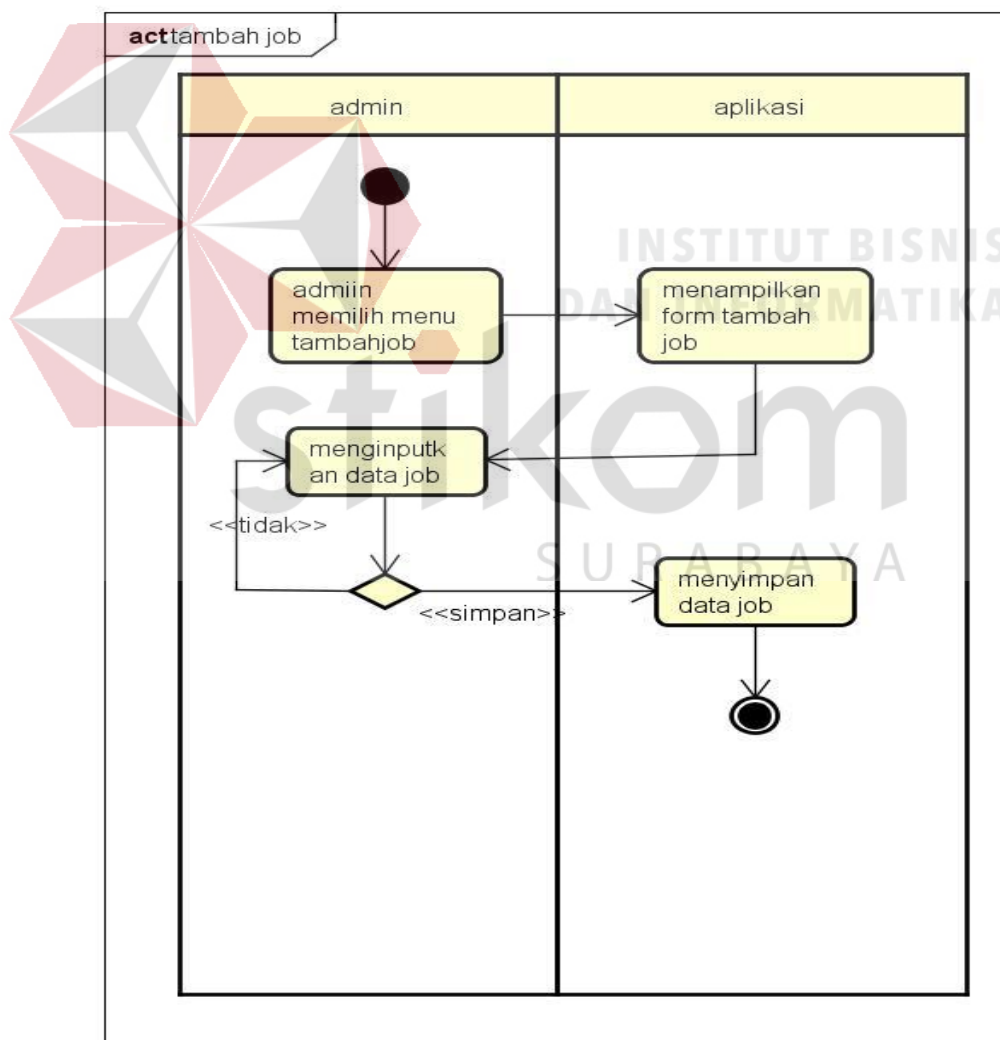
**act**tambah job

| admin | aplikasi |
|---|---|

admiin memilih menu tambahjob

menampilkan form tambah job

menginputkan data job

<<tidak>>

<<simpan>>

menyimpan data job

INSTITUT BISNIS DAN INFORMATIKA

stikom

SURABAYA